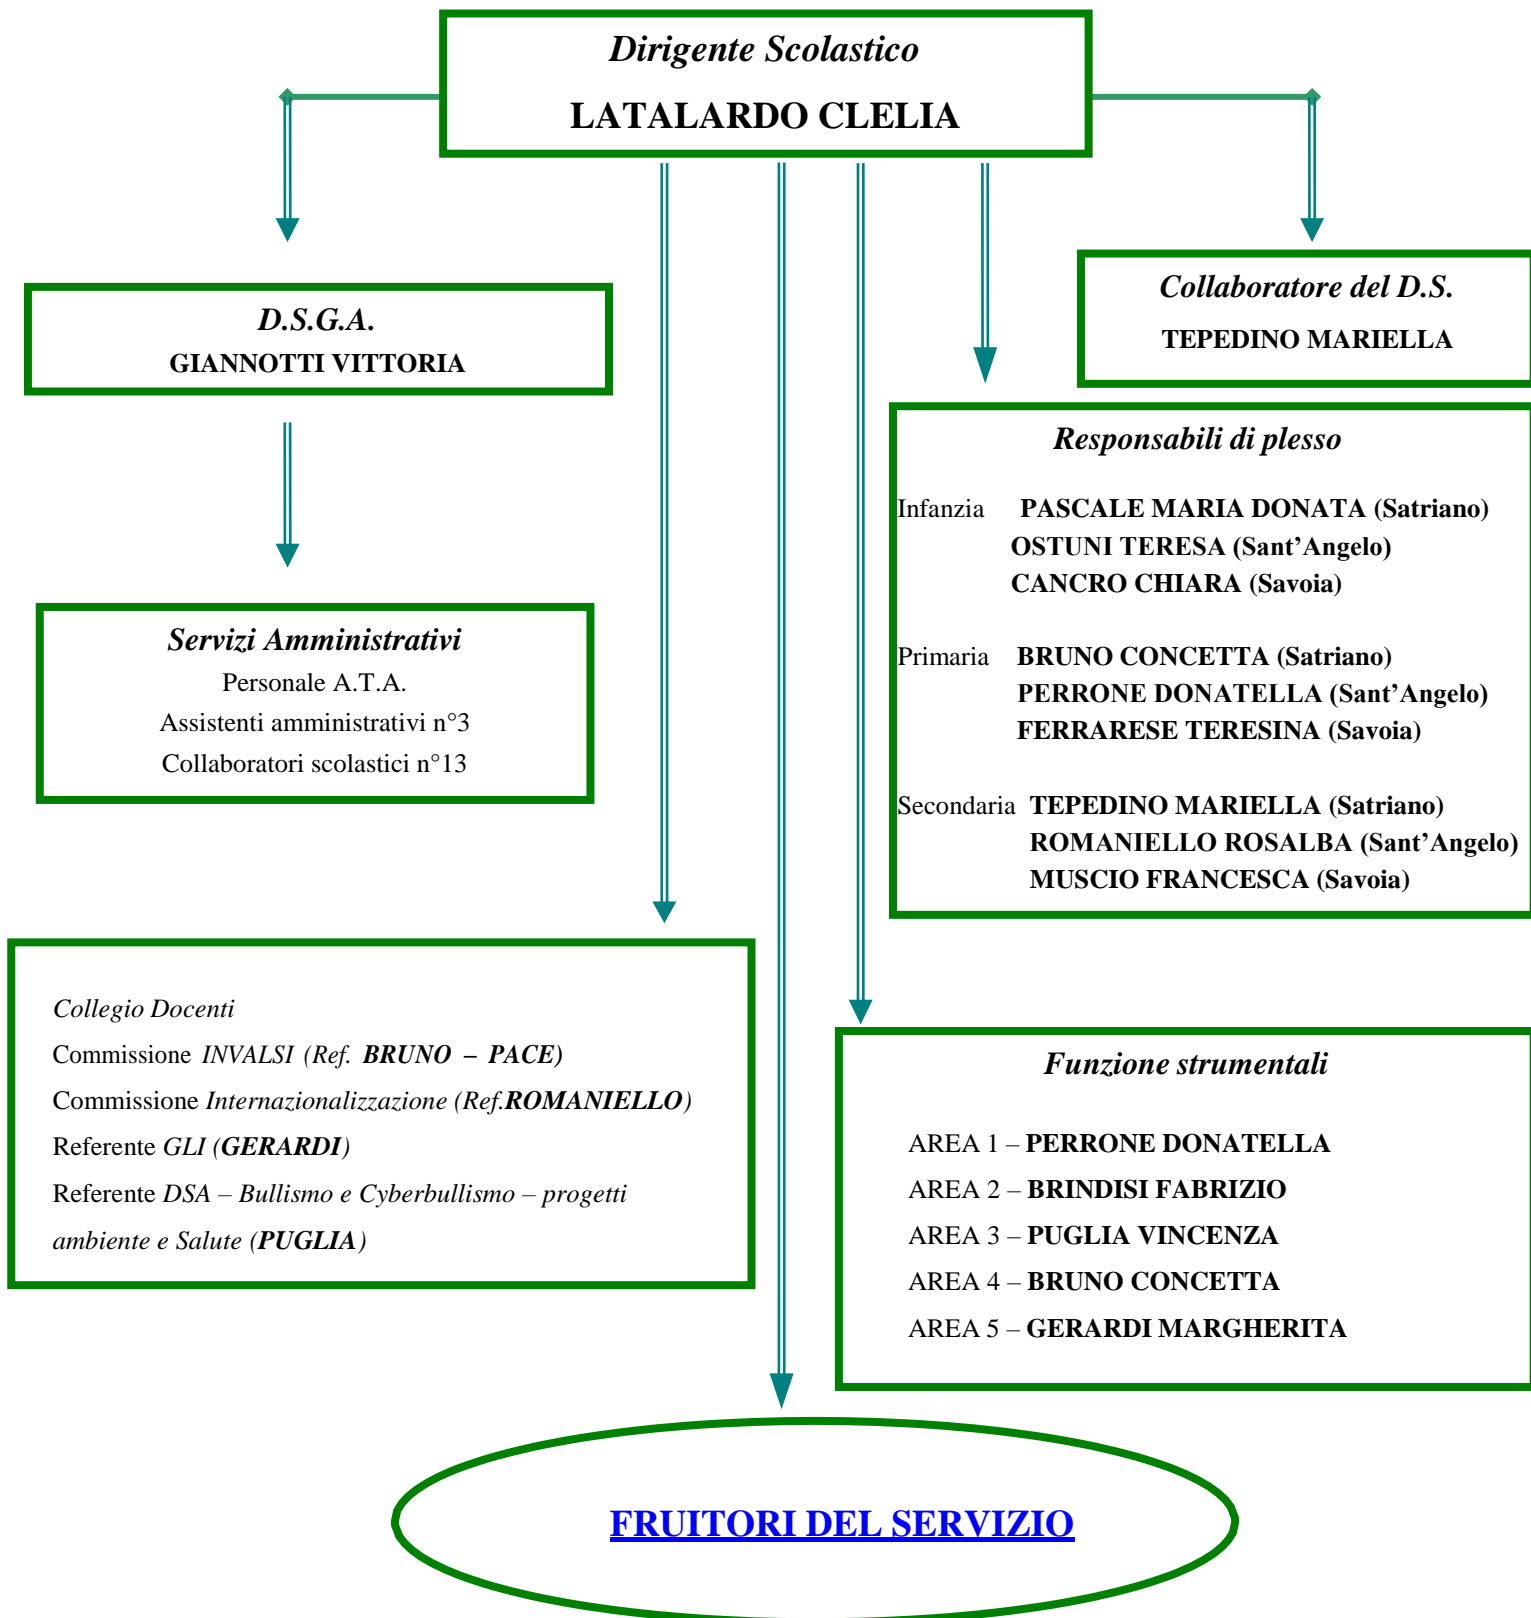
Dirigente Scolastico

LATALARDO CLELIA

D.S.G.A.
GIANNOTTI VITTORIA

Collaboratore del D.S.
TEPEDINO MARIELLA

Responsabili di plesso

Infanzia PASCALE MARIA DONATA (Satriano)
OSTUNI TERESA (Sant'Angelo)
CANCRO CHIARA (Savoia)

Primaria BRUNO CONCETTA (Satriano)
PERRONE DONATELLA (Sant'Angelo)
FERRARESE TERESINA (Savoia)

Secondaria TEPEDINO MARIELLA (Satriano)
ROMANIELLO ROSALBA (Sant'Angelo)
MUSCIO FRANCESCA (Savoia)

Servizi Amministrativi
Personale A.T.A.
Assistenti amministrativi n°3
Collaboratori scolastici n°13

Collegio Docenti
Commissione INVALSI (Ref. BRUNO – PACE)
Commissione Internazionalizzazione (Ref.ROMANIELLO)
Referente GLI (GERARDI)
Referente DSA – Bullismo e Cyberbullismo – progetti ambiente e Salute (PUGLIA)

Funzione strumentali

AREA 1 – PERRONE DONATELLA
AREA 2 – BRINDISI FABRIZIO
AREA 3 – PUGLIA VINCENZA
AREA 4 – BRUNO CONCETTA
AREA 5 – GERARDI MARGHERITA

FRUITORI DEL SERVIZIO